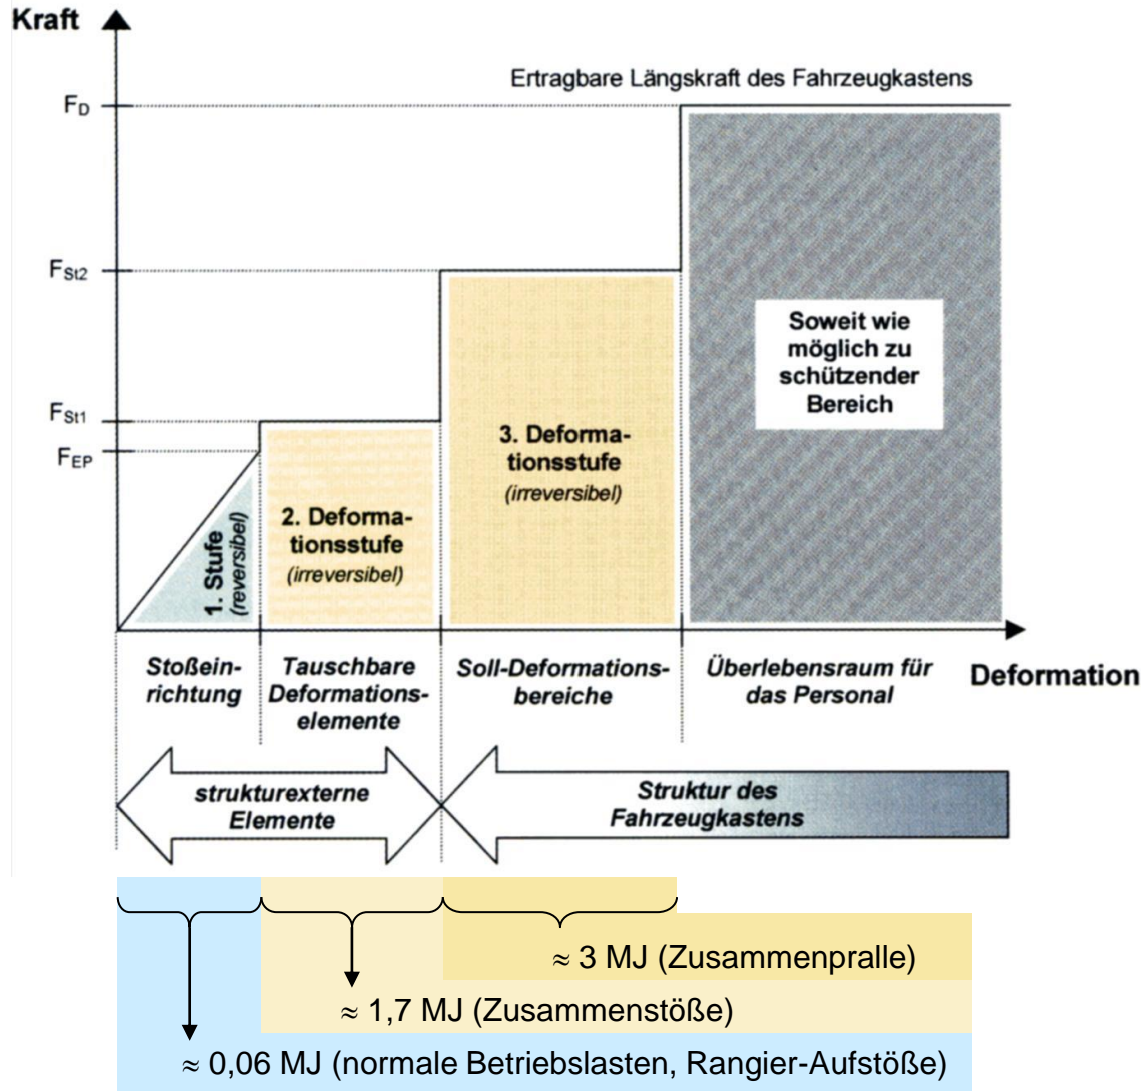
Kraft

Ertragbare Längskraft des Fahrzeugkastens

$F_D$

$F_{St2}$

$F_{St1}$

$F_{EP}$

Soweit wie möglich zu schützender Bereich

3. Deformationsstufe (irreversibel)

2. Deformationsstufe (irreversibel)

1. Stufe (reversibel)

Deformation

Stoßeinrichtung

Tauschbare Deformationselemente

Soll-Deformationsbereiche

Überlebensraum für das Personal

strukturexterne Elemente

Struktur des Fahrzeugkastens

≈ 3 MJ (Zusammenpralle)

≈ 1,7 MJ (Zusammenstöße)

≈ 0,06 MJ (normale Betriebslasten, Rangier-Aufstöße)